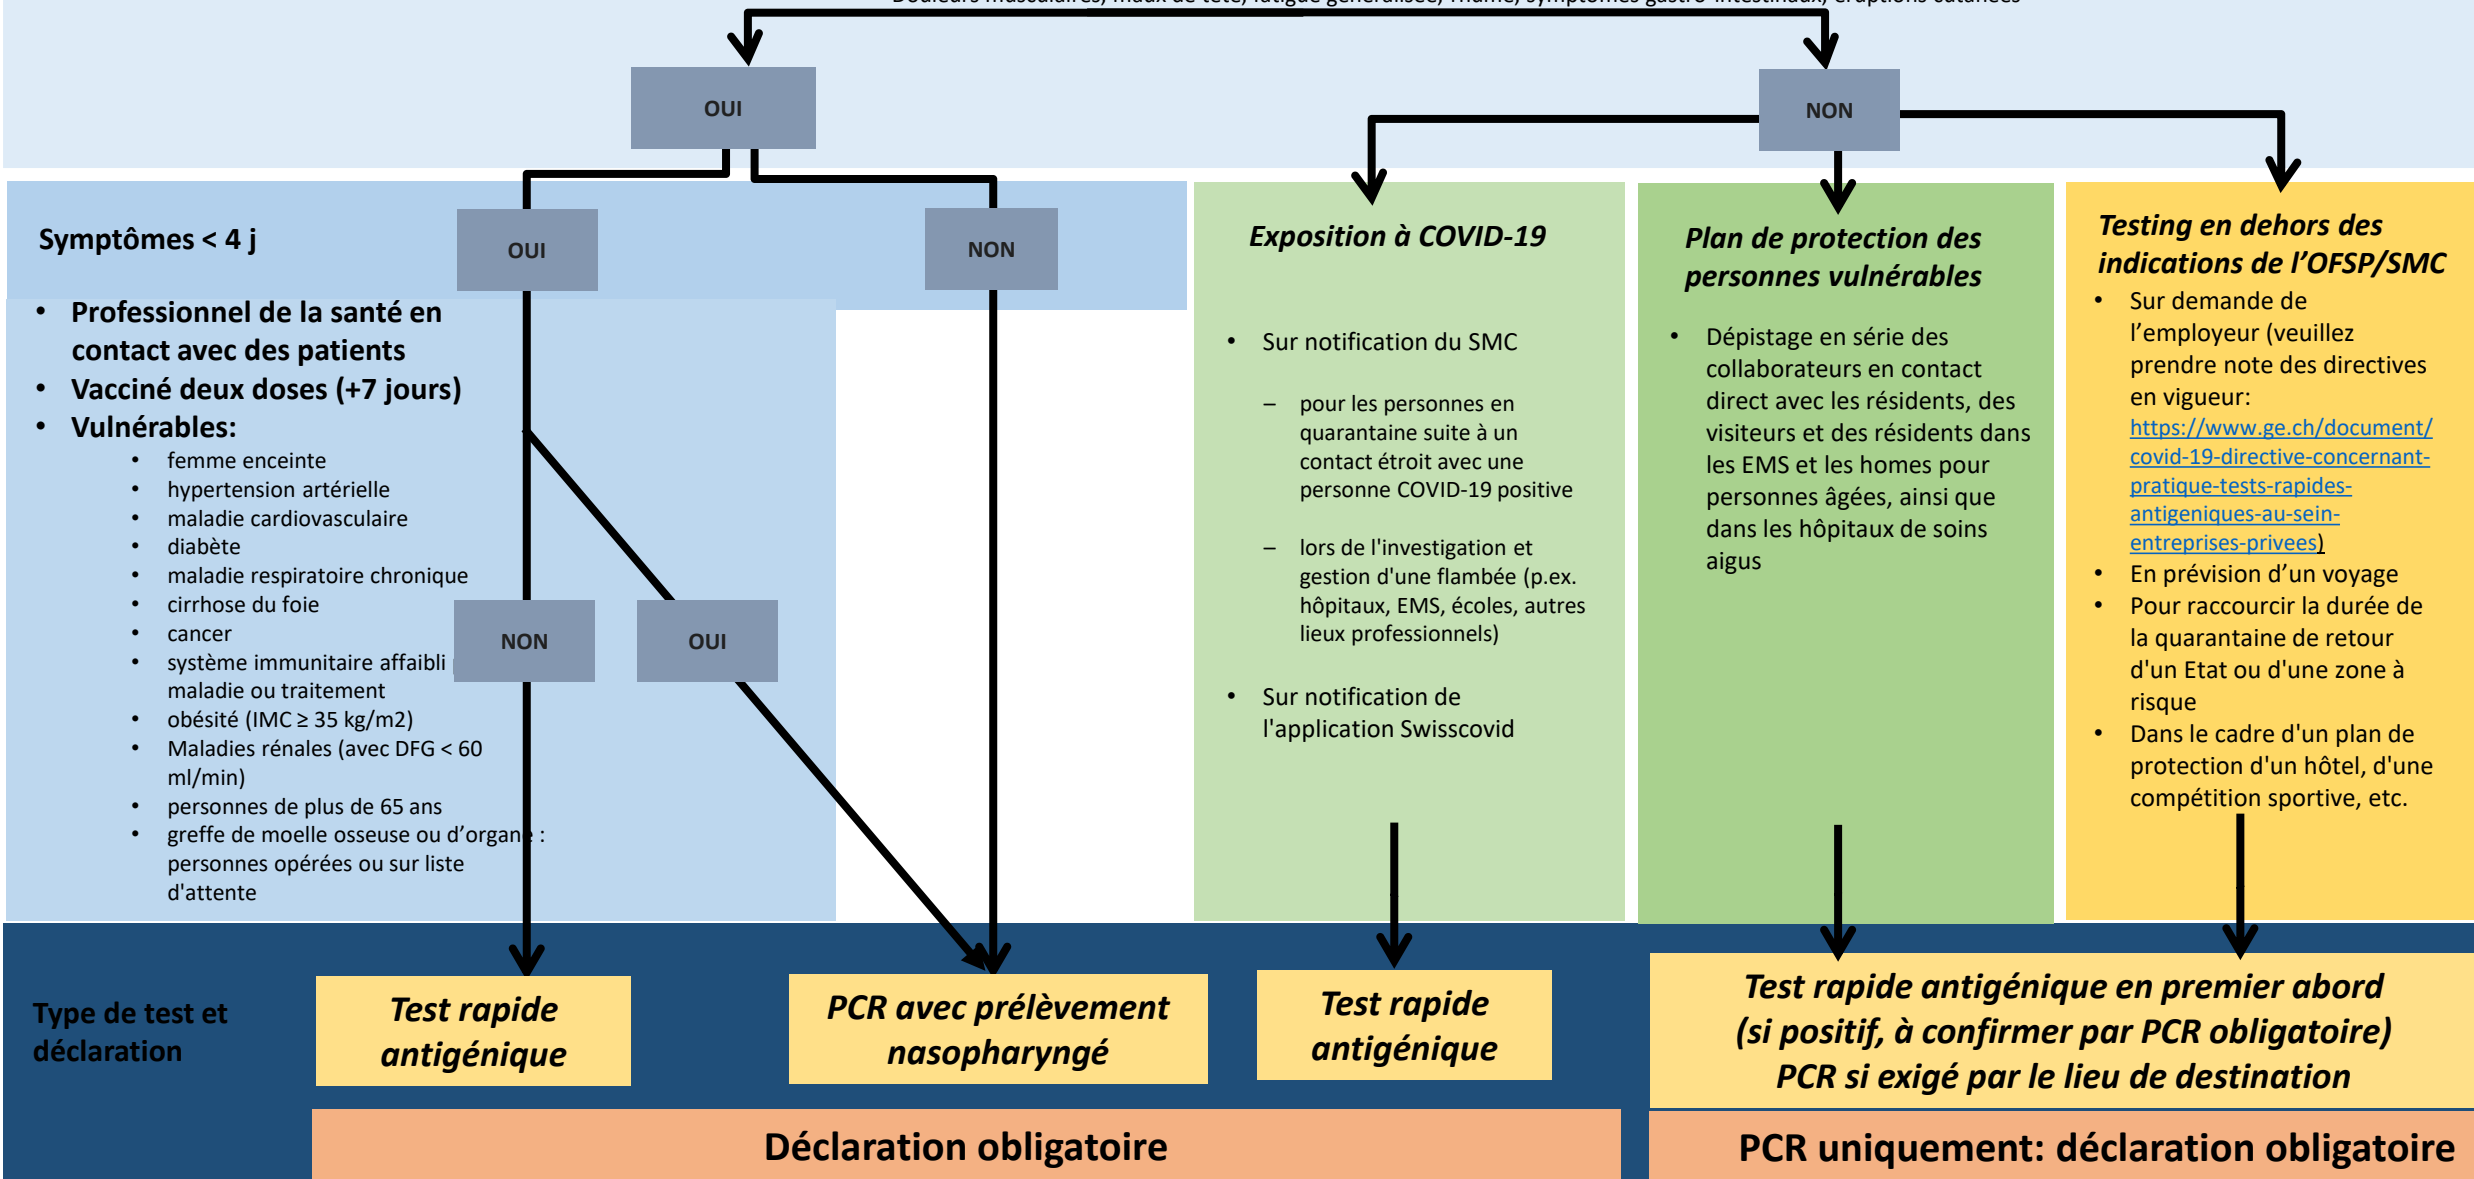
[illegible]

OUI

NON

Symptômes < 4 j

OUI

NON

- Professionnel de la santé en contact avec des patients
- Vacciné deux doses (+7 jours)
- Vulnérables:
  - femme enceinte
  - hypertension artérielle
  - maladie cardiovasculaire
  - diabète
  - maladie respiratoire chronique
  - cirrhose du foie
  - cancer
  - système immunitaire affaibli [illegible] maladie ou traitement
  - obésité (IMC ≥ 35 kg/m2)
  - Maladies rénales (avec DFG < 60 ml/min)
  - personnes de plus de 65 ans
  - greffe de moelle osseuse ou d'organe : personnes opérées ou sur liste d'attente

NON

OUI

Exposition à COVID-19

- Sur notification du SMC
  – pour les personnes en quarantaine suite à un contact étroit avec une personne COVID-19 positive
  – lors de l'investigation et gestion d'une flambée (p.ex. hôpitaux, EMS, écoles, autres lieux professionnels)
- Sur notification de l'application Swisscovid

Plan de protection des personnes vulnérables

- Dépistage en série des collaborateurs en contact direct avec les résidents, des visiteurs et des résidents dans les EMS et les homes pour personnes âgées, ainsi que dans les hôpitaux de soins aigus

Testing en dehors des indications de l'OFSP/SMC

- Sur demande de l'employeur (veuillez prendre note des directives en vigueur: https://www.ge.ch/document/covid-19-directive-concernant-pratique-tests-rapides-antigeniques-au-sein-entreprises-privees)
- En prévision d'un voyage
- Pour raccourcir la durée de la quarantaine de retour d'un Etat ou d'une zone à risque
- Dans le cadre d'un plan de protection d'un hôtel, d'une compétition sportive, etc.

Type de test et déclaration

Test rapide antigénique

PCR avec prélèvement nasopharyngé

Test rapide antigénique

Test rapide antigénique en premier abord (si positif, à confirmer par PCR obligatoire) PCR si exigé par le lieu de destination

Déclaration obligatoire

PCR uniquement: déclaration obligatoire